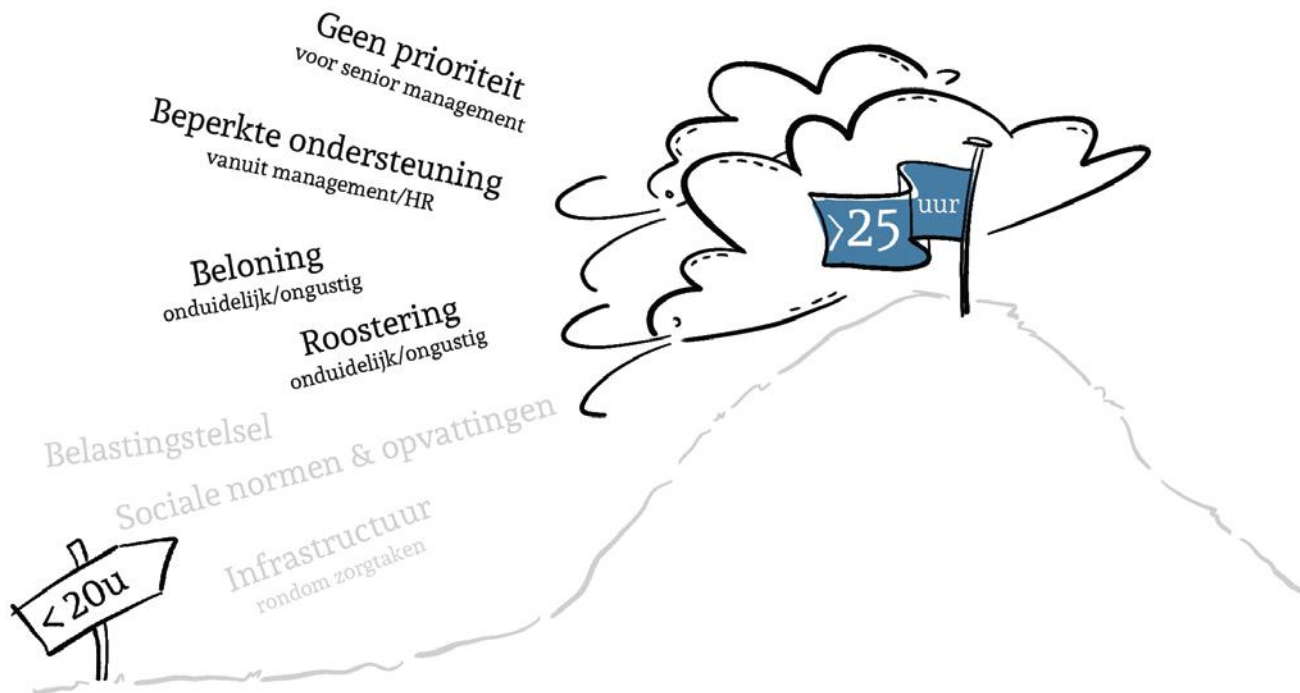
Geen prioriteit
voor senior management

Beperkte ondersteuning
vanuit management/HR

Beloning
onduidelijk/ongustig

Roostering
onduidelijk/ongustig

Belastingstelsel

Sociale normen & opvattingen

Infrastructuur
rondom zorgtaken

>25 uur

<20u